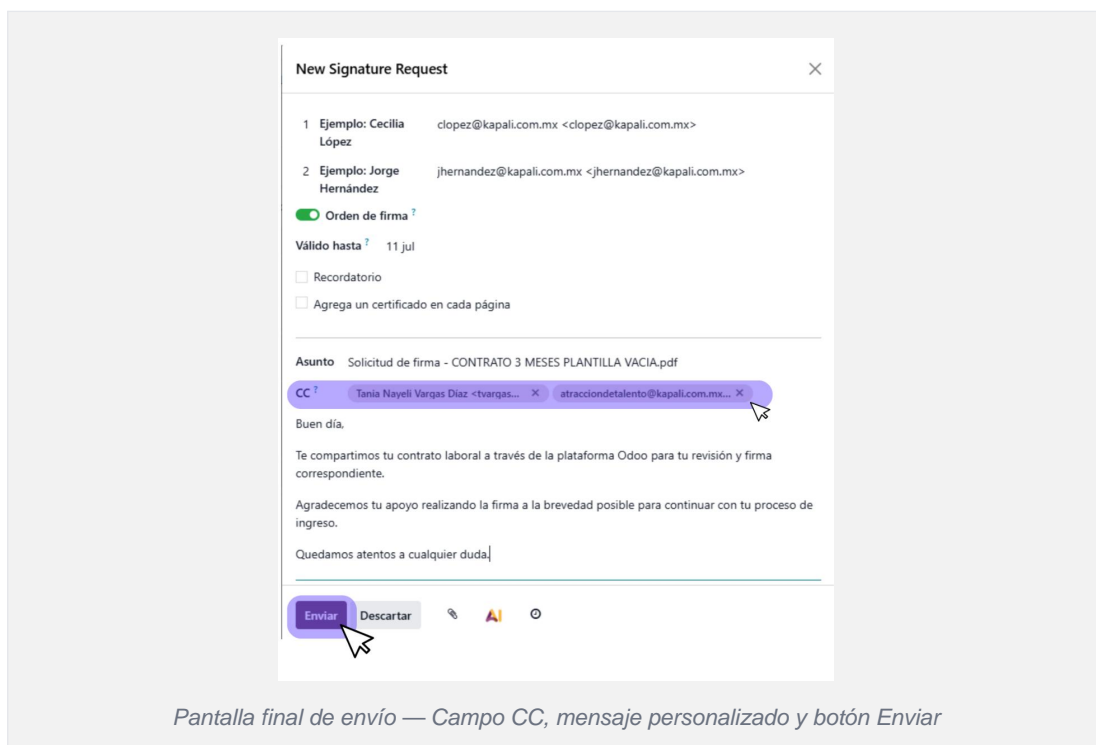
New Signature Request

×

1 Ejemplo: Cecilia López clopez@kapali.com.mx <clopez@kapali.com.mx>

2 Ejemplo: Jorge Hernández jhernandez@kapali.com.mx <jhernandez@kapali.com.mx>

Orden de firma ?

Válido hasta ? 11 jul

Recordatorio

Agrega un certificado en cada página

Asunto Solicitud de firma - CONTRATO 3 MESES PLANTILLA VACIA.pdf

CC ? Tania Nayeli Vargas Diaz <tvargas... × atracciondetalento@kapali.com.mx... ×

Buen día,

Te compartimos tu contrato laboral a través de la plataforma Odoo para tu revisión y firma correspondiente.

Agradecemos tu apoyo realizando la firma a la brevedad posible para continuar con tu proceso de ingreso.

Quedamos atentos a cualquier duda.

Enviar Descartar AI

Pantalla final de envío — Campo CC, mensaje personalizado y botón Enviar